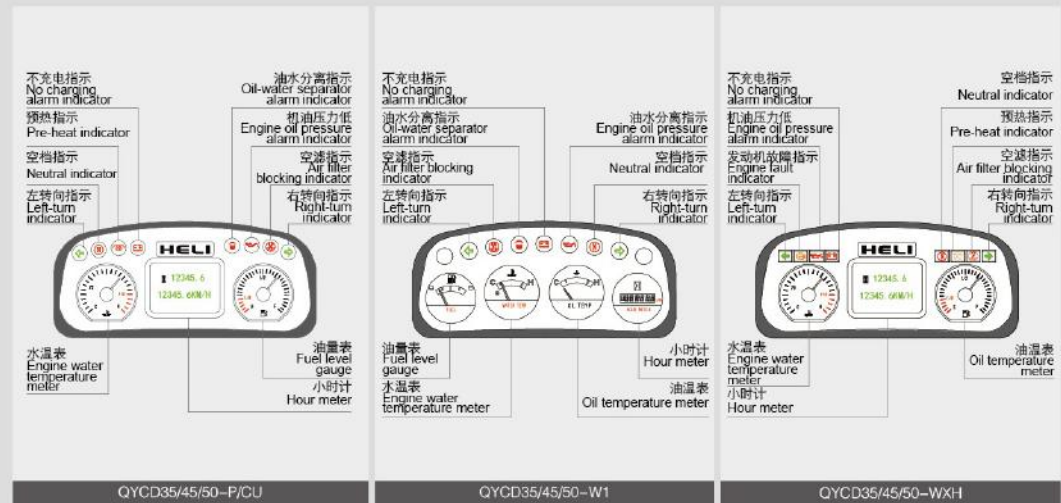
不充电指示
No charging alarm indicator

预热指示
Pre-heat indicator

空档指示
Neutral indicator

左转向指示
Left-turn indicator

油水分离指示
Oil-water separator alarm indicator

机油压力低
Engine oil pressure alarm indicator

空滤指示
Air filter blocking indicator

右转向指示
Right-turn indicator

HELI

12345.6
12345.6KM/H

水温表
Engine water temperature meter

油量表
Fuel level gauge

小时计
Hour meter

QYCD35/45/50-P/CU

不充电指示
No charging alarm indicator

油水分离指示
Oil-water separator alarm indicator

空滤指示
Air filter blocking indicator

左转向指示
Left-turn indicator

油水分离指示
Engine oil pressure alarm indicator

空档指示
Neutral indicator

右转向指示
Right-turn indicator

油量表
Fuel level gauge

水温表
Engine water temperature meter

小时计
Hour meter

油温表
Oil temperature meter

QYCD35/45/50-W1

不充电指示
No charging alarm indicator

机油压力低
Engine oil pressure alarm indicator

发动机故障指示
Engine fault indicator

左转向指示
Left-turn indicator

空档指示
Neutral indicator

预热指示
Pre-heat indicator

空滤指示
Air filter blocking indicator

右转向指示
Right-turn indicator

HELI

12345.6
12345.6KM/H

水温表
Engine water temperature meter

小时计
Hour meter

油温表
Oil temperature meter

QYCD35/45/50-WXH